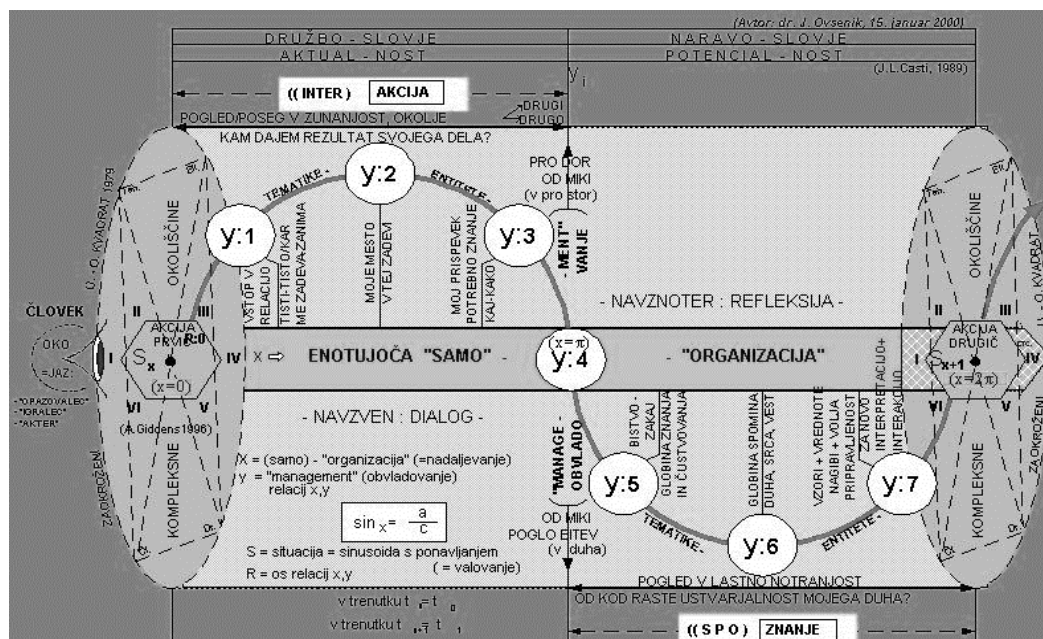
(Avtor: dr. J. Ovsenik, 15. januar 2000)

DRUŽBO - SLOVJE | NARAVO - SLOVJE

AKTUAL - NOST | POTENCIAL - NOST

(J.L.Casti, 1989)

((INTER) AKCIJA

$y_i$

POGLED/POSEG V ZUNANJOST, OKOLJE

DRUGI DRUGO

KAM DAJEM REZULTAT SVOJEGA DELA?

PRO DOR OD MIKI (v pro stor)

TEMATIKE - y:2 ENTITETE

y:1 y:3

VSTOP V RELACIJO

TISTI:TISTO/KAR ME ZADEVA:ZANIMA

MOJE MESTO V TEJ ZADEVI

MOJ PRISPEVEK POTREBNO ZNANJE KAJ-KAKO

- MENT - VANJE

U. - O. KVADRAT 1979

OKOLIŠČINE

- NAVZNOTER : REFLEKSIJA -

ČLOVEK

OKO =JAZ:

"OPAZOVALEC" "IGRALEC" "AKTER"

AKCIJA PRVIČ

$S_x$

(x=0)

I II III IV V VI

R:0

x ⇨ ENOTUJOČA "SAMO" - (x=π) y:4 - "ORGANIZACIJA"

AKCIJA DRUGIČ

$S_{x+1}$

(x=2π)

OKOLIŠČINE

U. - O. KVADRAT

(A.Giddens1996)

- NAVZVEN : DIALOG -

X = (samo) - "organizacija" (=nadaljevanje)

y = "management" (obvladovanje) relacij x,y

$\sin_x = \frac{a}{c}$

S = situacija = sinusoida s ponavljanjem (= valovanje)

R = os relacij x,y

"MANAGE - OBVLADO

BISTVO - ZAKAJ

GLOBINA ZNANJA IN ČUSTVOVANJA

GLOBINA SPOMINA DUHA, SRCA, VEST

VZORI + VREDNOTE NAGIBI + VOLJA PRIPRAVLJENOST ZA NOVO

INTERPRETACIJO+ INTERAKCIJO

y:5 y:6 y:7

OD MIKI POGLO BITEV (v duha)

TEMATIKE - ENTITETE -

ZAOKROŽENI KOMPLEKSNE

KOMPLEKSNE ZAOKROŽENI

POGLED V LASTNO NOTRANJOST

OD KOD RASTE USTVARJALNOST MOJEGA DUHA?

v trenutku t $_i$= t $_0$

v trenutku t $_{i+1}$= t $_1$

((S P O) ZNANJE